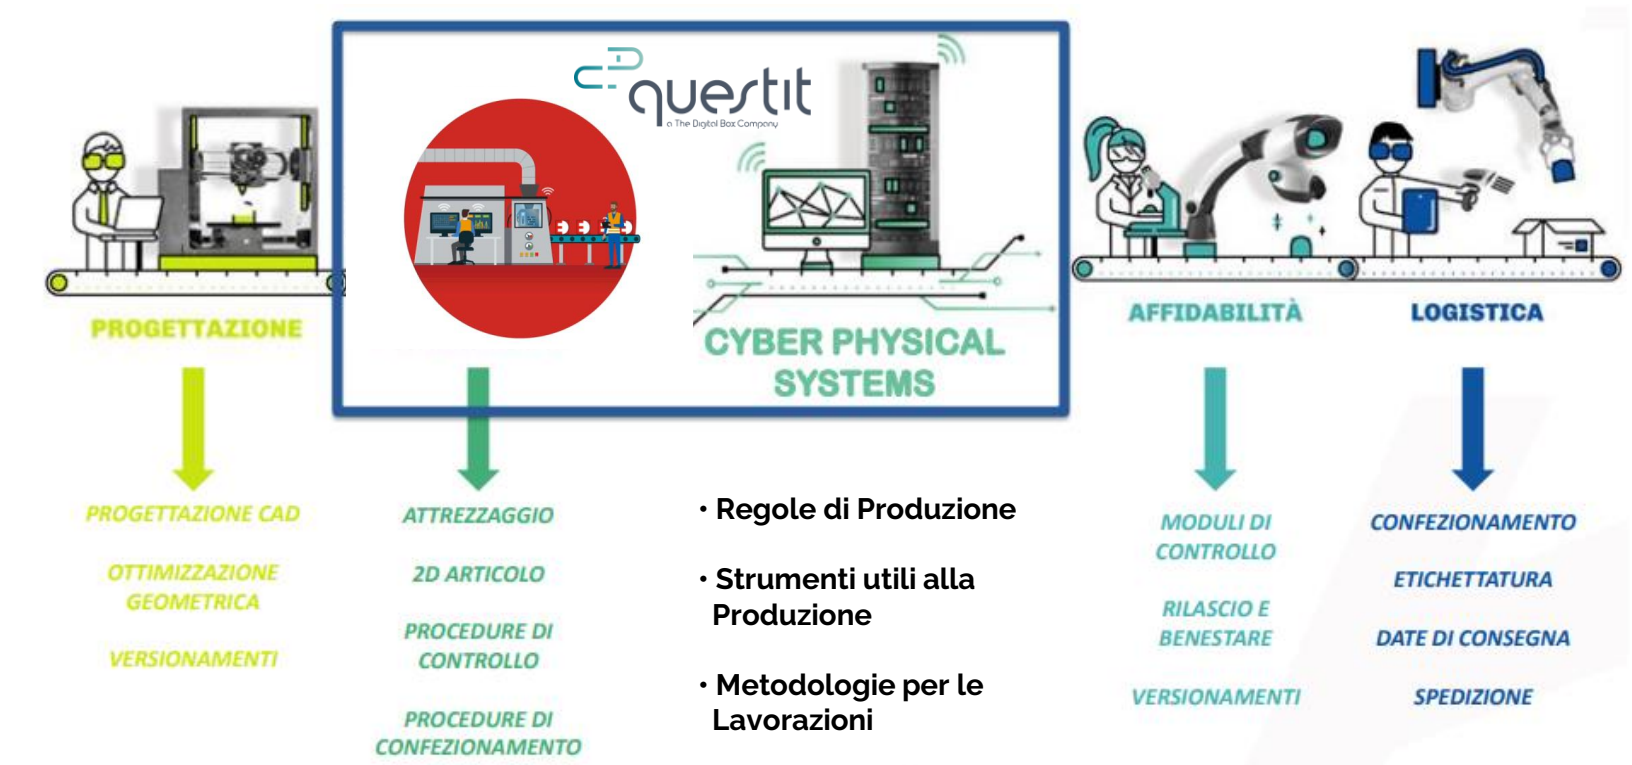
questit
a The Digital Box Company

PROGETTAZIONE

CYBER PHYSICAL SYSTEMS

AFFIDABILITÀ

LOGISTICA

PROGETTAZIONE CAD

OTTIMIZZAZIONE GEOMETRICA

VERSIONAMENTI

ATTREZZAGGIO

2D ARTICOLO

PROCEDURE DI CONTROLLO

PROCEDURE DI CONFEZIONAMENTO

• Regole di Produzione

• Strumenti utili alla Produzione

• Metodologie per le Lavorazioni

MODULI DI CONTROLLO

RILASCIO E BENESTARE

VERSIONAMENTI

CONFEZIONAMENTO

ETICHETTATURA

DATE DI CONSEGNA

SPEDIZIONE